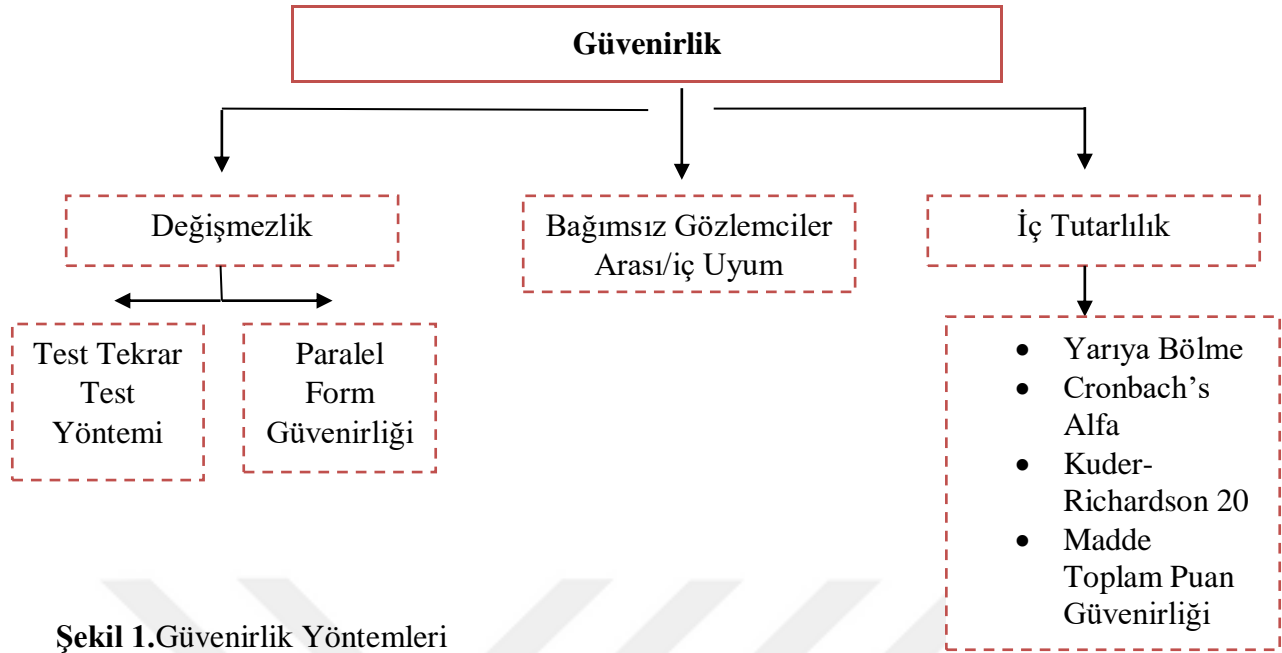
Güvenirlik

Değişmezlik

Bağımsız Gözlemciler Arası/iç Uyum

İç Tutarlılık

Test Tekrar Test Yöntemi

Paralel Form Güvenirliği

- Yarıya Bölme
- Cronbach's Alfa
- Kuder-Richardson 20
- Madde Toplam Puan Güvenirliği

Şekil 1.Güvenirlik Yöntemleri